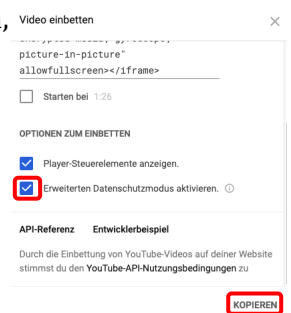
Video einbetten

×

encrypted-media; gyroscope; picture-in-picture" allowfullscreen></iframe>

Starten bei 1:26

OPTIONEN ZUM EINBETTEN

Player-Steuerelemente anzeigen.

Erweiterten Datenschutzmodus aktivieren. ⓘ

API-Referenz Entwicklerbeispiel

Durch die Einbettung von YouTube-Videos auf deiner Website stimmst du den YouTube-API-Nutzungsbedingungen zu

KOPIEREN